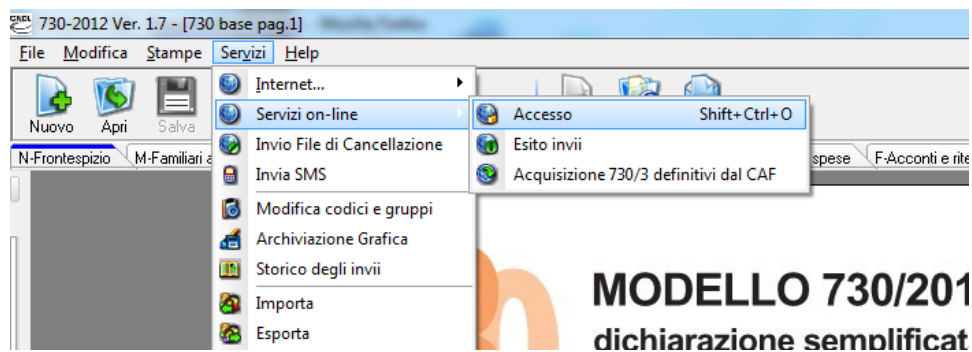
730-2012 Ver. 1.7 - [730 base pag.1]

File Modifica Stampe Servizi Help

Nuovo Apri Salva

N-Frontespizio M-Familiari a

Internet...
Servizi on-line
Invio File di Cancellazione
Invia SMS
Modifica codici e gruppi
Archiviazione Grafica
Storico degli invii
Importa
Esporta

Accesso Shift+Ctrl+O
Esito invii
Acquisizione 730/3 definitivi dal CAF

spese F-Acconti e rite

MODELLO 730/201
dichiarazione semplificat